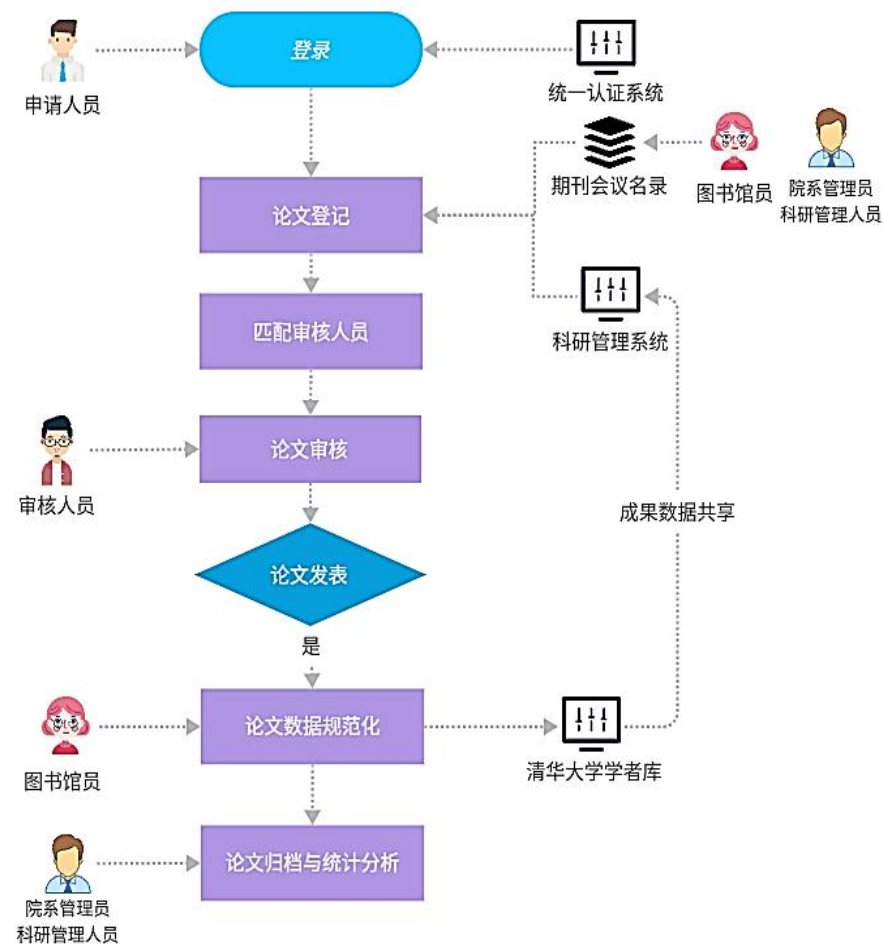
申请人员

登录

统一认证系统

期刊会议名录

图书馆员

院系管理员
科研管理人员

论文登记

匹配审核人员

科研管理系统

审核人员

论文审核

成果数据共享

论文发表

是

图书馆员

论文数据规范化

清华大学学者库

院系管理员
科研管理人员

论文归档与统计分析